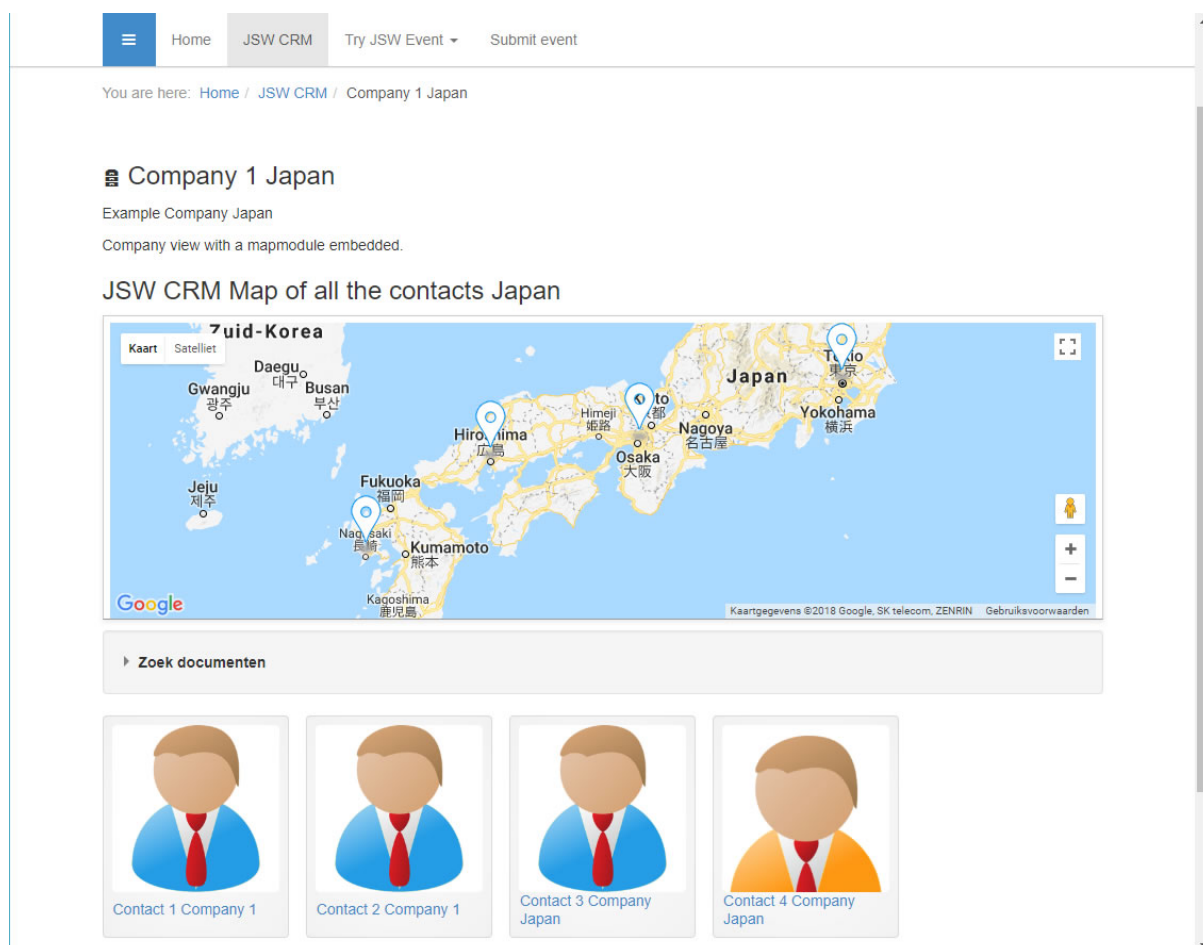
≡ Home JSW CRM Try JSW Event ▾ Submit event

You are here: Home / JSW CRM / Company 1 Japan

Company 1 Japan

Example Company Japan

Company view with a mapmodule embedded.

JSW CRM Map of all the contacts Japan

Kaart Satelliet

Zuid-Korea
Daegu
대구
Gwangju
광주
Busan
부산
Japan
Tokyo
東京
Yokohama
横浜
Himeji
姫路
Kyoto
都
Hiroshima
広島
Nagoya
名古屋
Osaka
大阪
Fukuoka
福岡
Jeju
제주
Nagasaki
長崎
Kumamoto
熊本
Kagoshima
鹿児島

Google
Kaartgegevens ©2018 Google, SK telecom, ZENRIN Gebruiksvoorwaarden

Zoek documenten

Contact 1 Company 1

Contact 2 Company 1

Contact 3 Company Japan

Contact 4 Company Japan